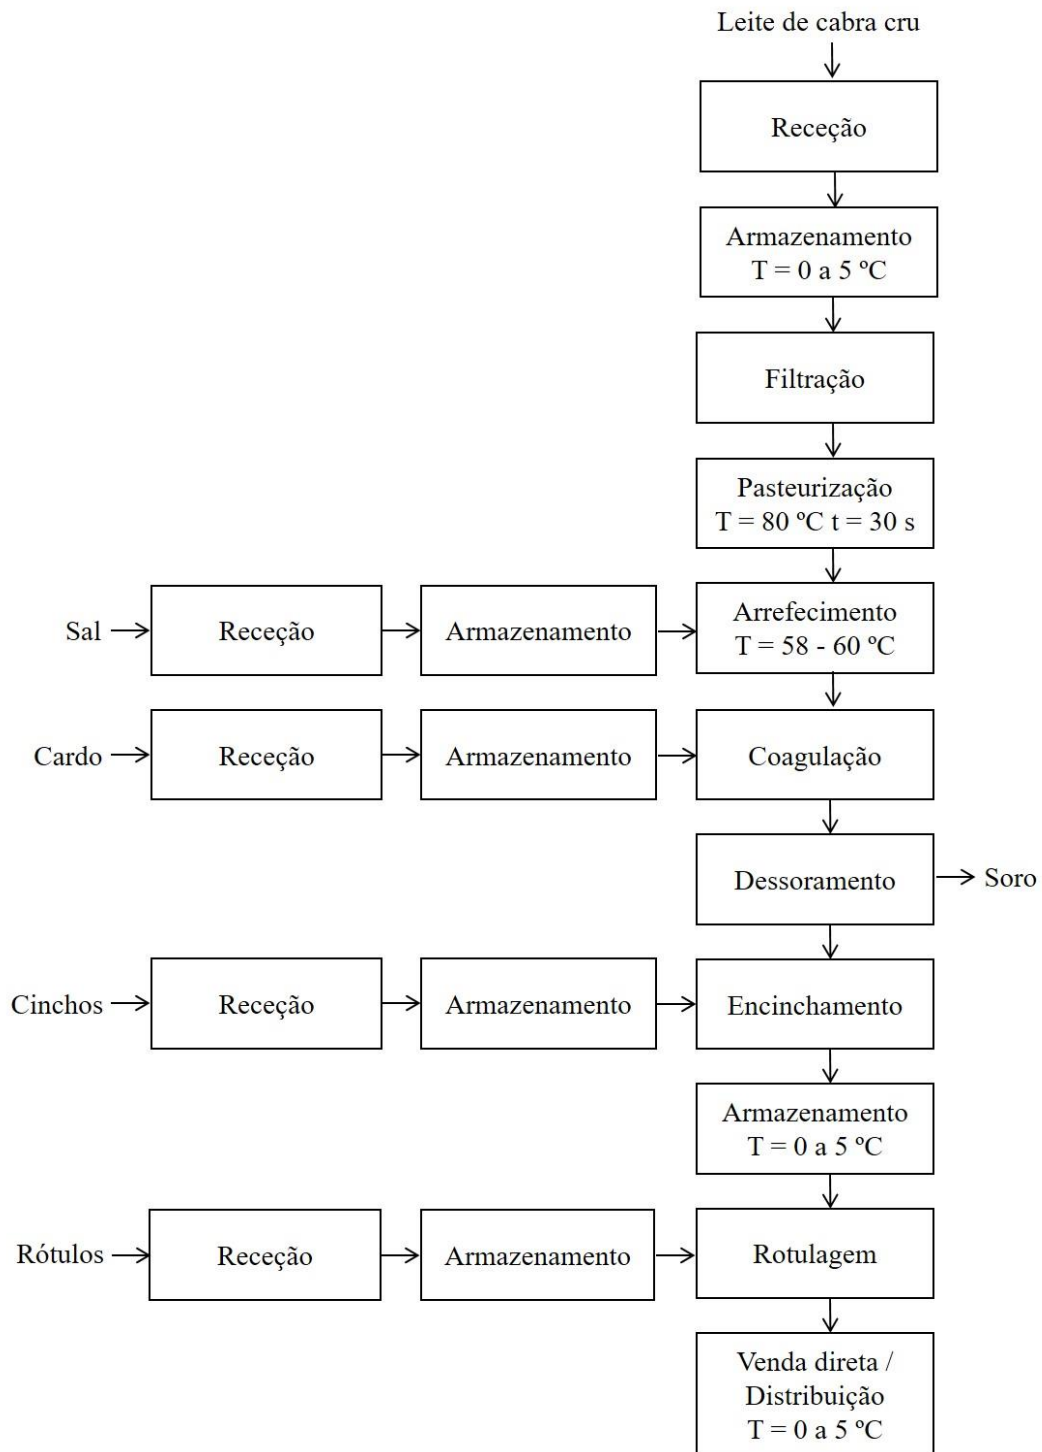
Leite de cabra cru

Receção

Armazenamento
T = 0 a 5 ºC

Filtração

Pasteurização
T = 80 ºC t = 30 s

Sal → Receção → Armazenamento → Arrefecimento
T = 58 - 60 ºC

Cardo → Receção → Armazenamento → Coagulação

Dessoramento → Soro

Cinchos → Receção → Armazenamento → Encinchamento

Armazenamento
T = 0 a 5 ºC

Rótulos → Receção → Armazenamento → Rotulagem

Venda direta / Distribuição
T = 0 a 5 ºC